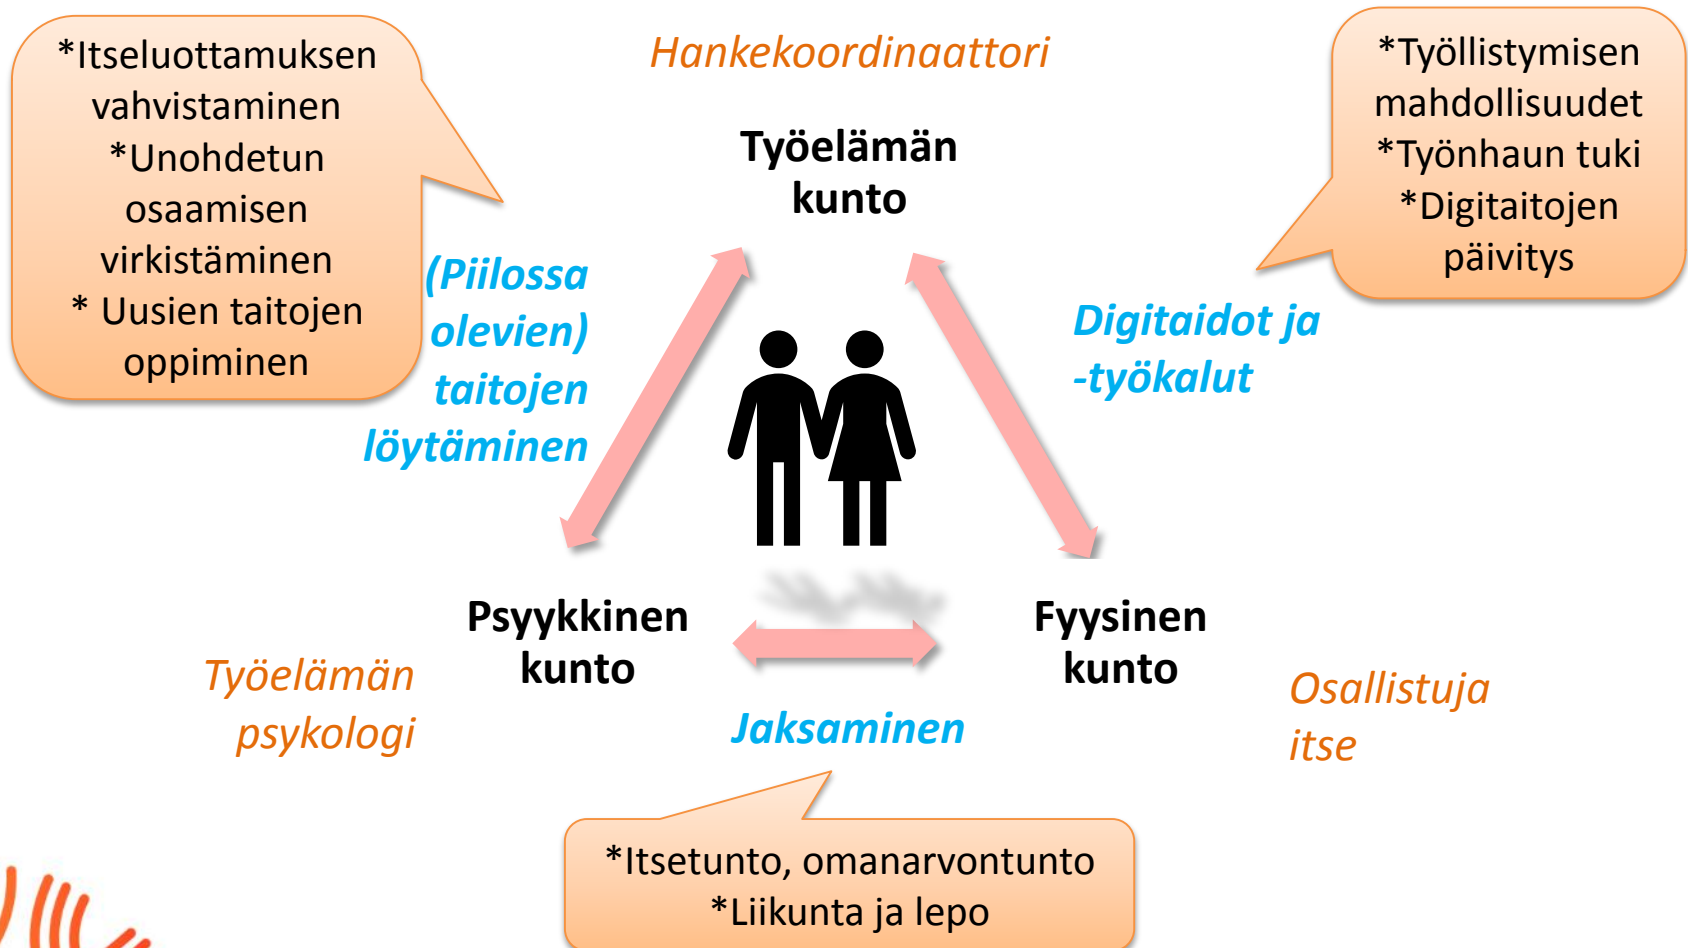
*Itseluottamuksen vahvistaminen
*Unohdetun osaamisen virkistäminen
* Uusien taitojen oppiminen

Hankekoordinaattori

Työelämän kunto

*Työllistymisen mahdollisuudet
*Työnhaun tuki
*Digitaitojen päivitys

(Piilossa olevien) taitojen löytäminen

Digitaidot ja -työkalut

Psyykkinen kunto

Fyysinen kunto

Työelämän psykologi

Jaksaminen

Osallistuja itse

*Itsetunto, omanarvontunto
*Liikunta ja lepo